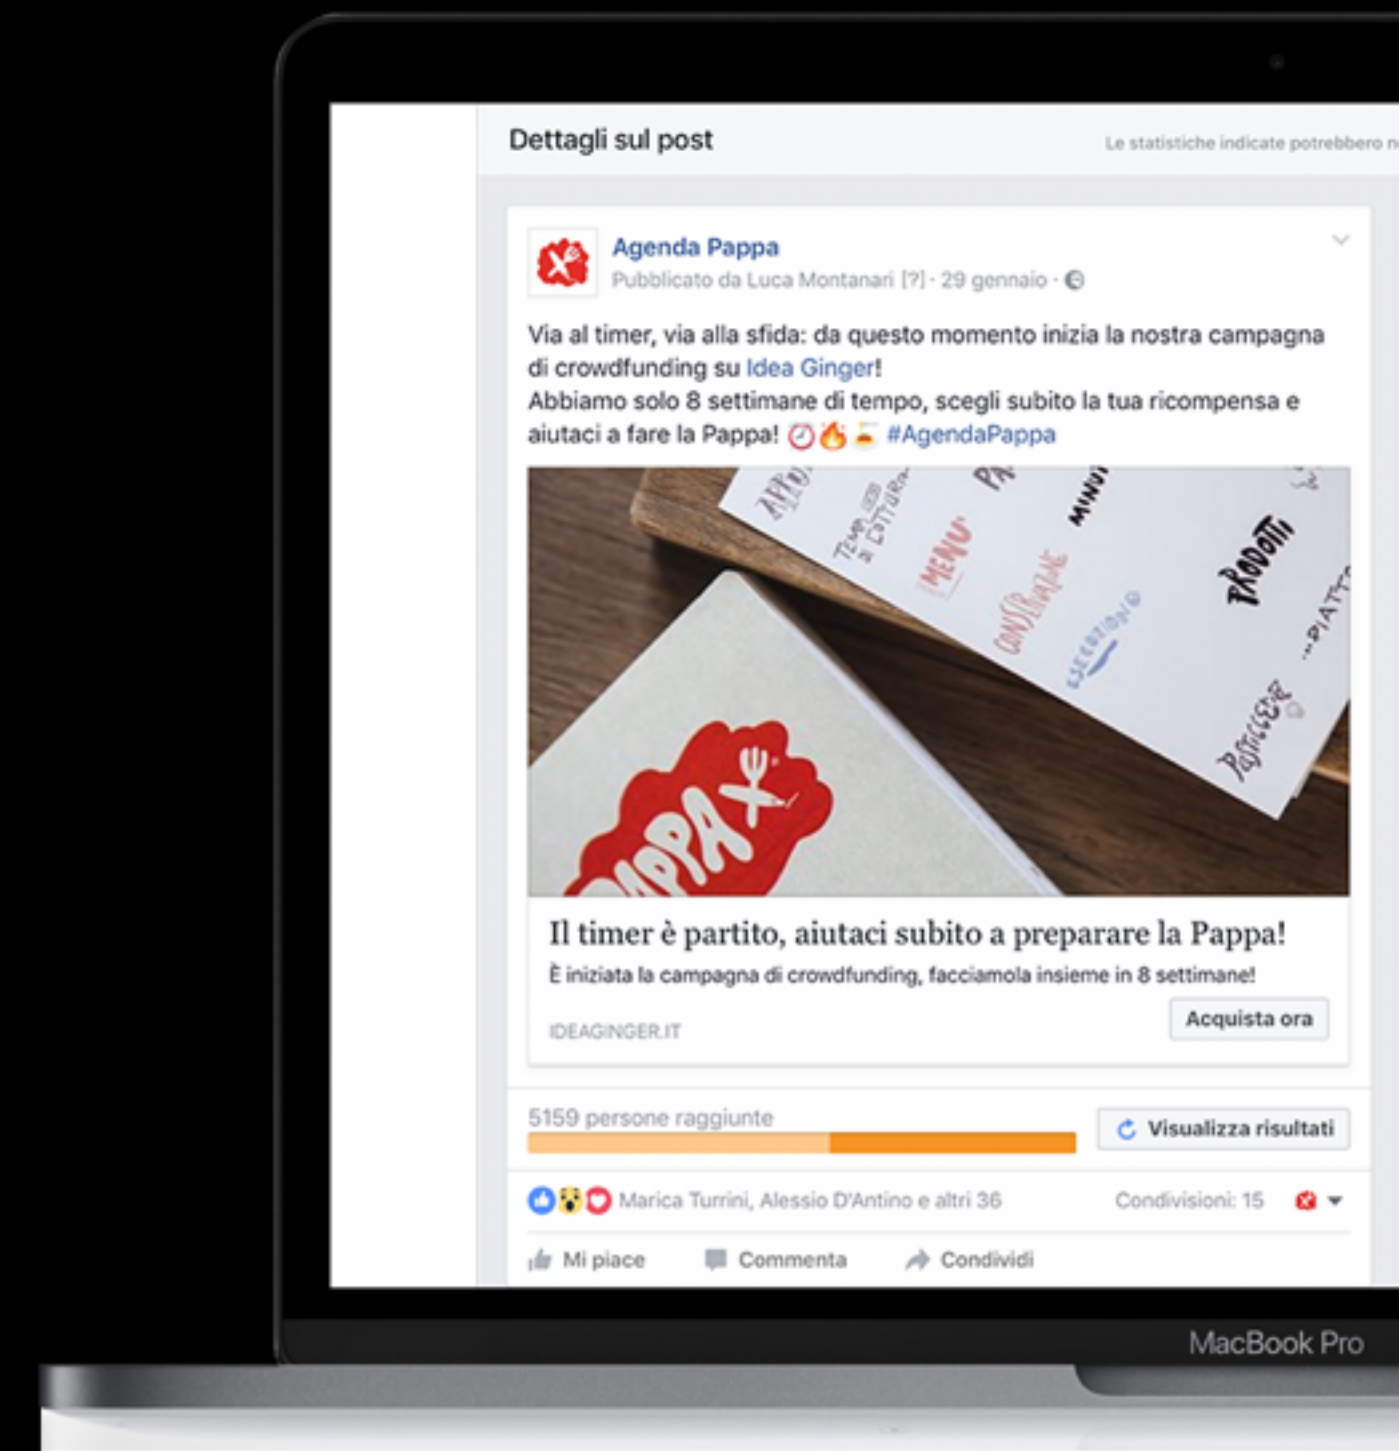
Dettagli sul post

Le statistiche indicate potrebbero n

Agenda Pappa
Pubblicato da Luca Montanari [?] · 29 gennaio ·

Via al timer, via alla sfida: da questo momento inizia la nostra campagna di crowdfunding su Idea Ginger!
Abbiamo solo 8 settimane di tempo, scegli subito la tua ricompensa e aiutaci a fare la Pappa! ⏱🔥⏳ #AgendaPappa

MENU
CONSERVAZIONE
PRODOTTI
PASTICCERIA
PIATT
TEMPI DI COTTURA
PAPPA

Il timer è partito, aiutaci subito a preparare la Pappa!
È iniziata la campagna di crowdfunding, facciamola insieme in 8 settimane!
IDEAGINGER.IT
Acquista ora

5159 persone raggiunte
Visualizza risultati

Marica Turrini, Alessio D'Antino e altri 36
Condivisioni: 15

Mi piace
Commenta
Condividi

MacBook Pro